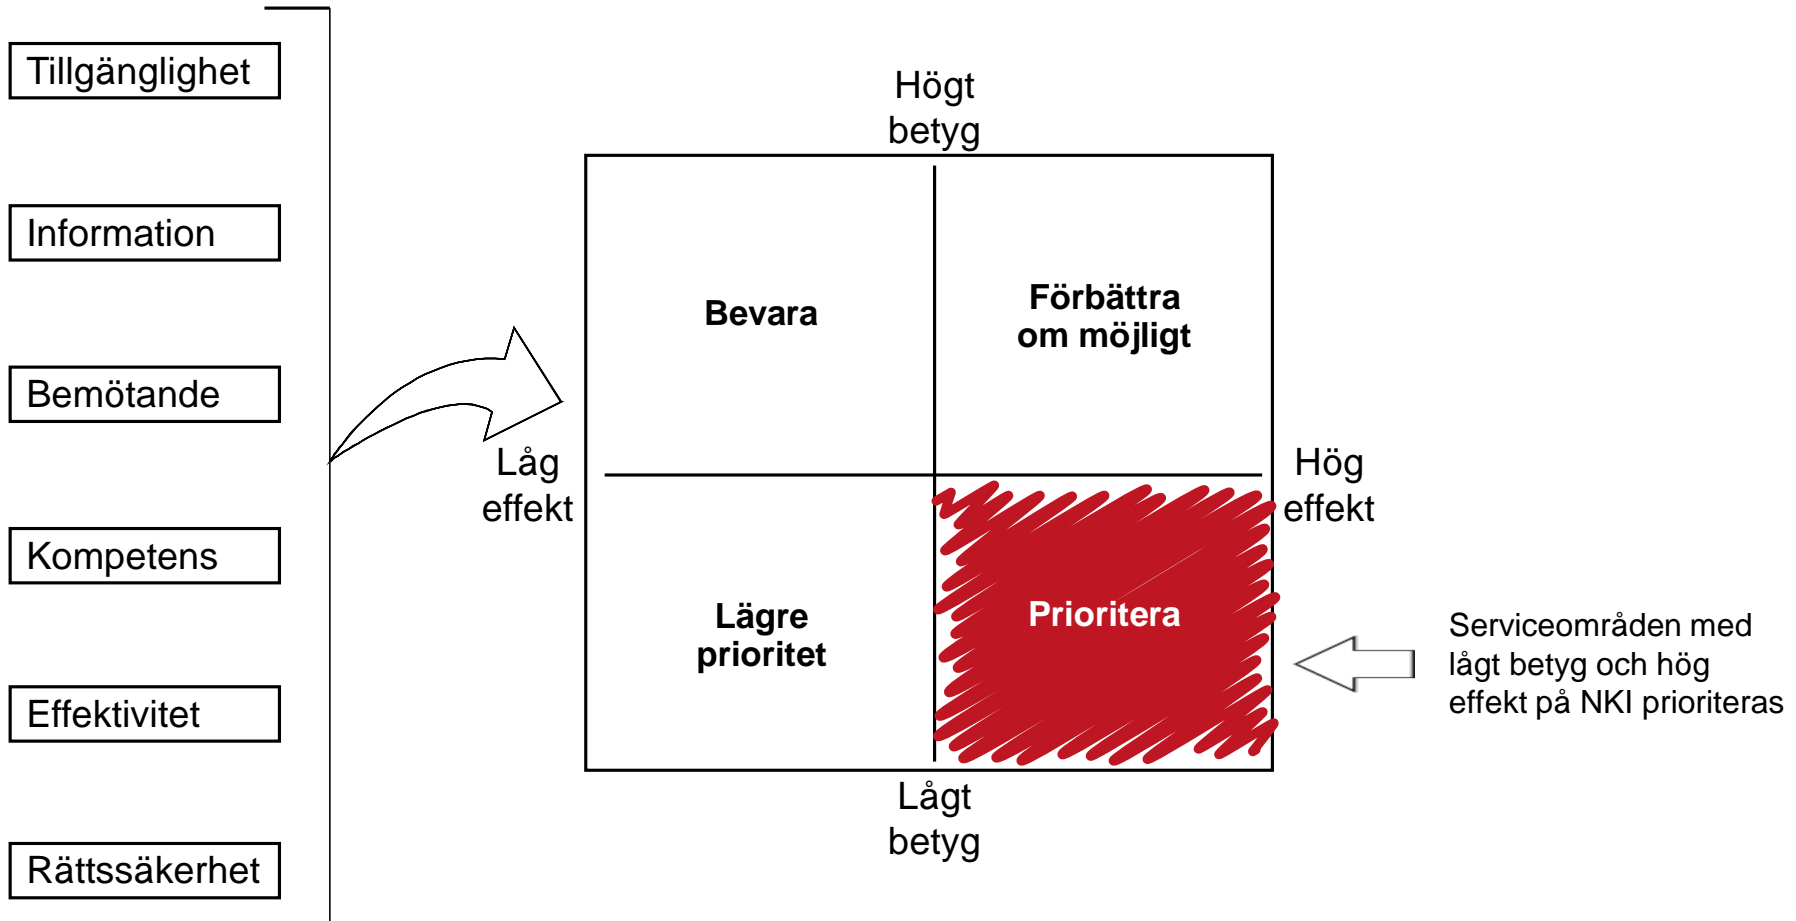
Tillgänglighet

Information

Bemötande

Kompetens

Effektivitet

Rättssäkerhet

Högt betyg

Bevara

Förbättra om möjligt

Låg effekt

Hög effekt

Lägre prioritet

Prioritera

Lågt betyg

Serviceområden med lågt betyg och hög effekt på NKI prioriteras